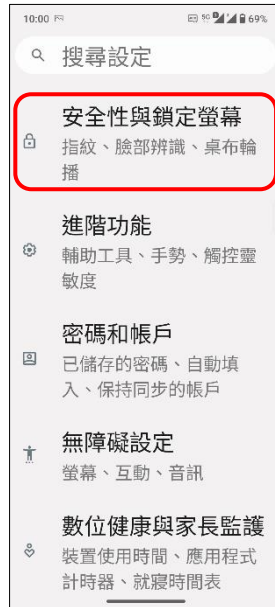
10:00 5G 69%

搜尋設定

安全性與鎖定螢幕
指紋、臉部辨識、桌布輪播

進階功能
輔助工具、手勢、觸控靈敏度

密碼和帳戶
已儲存的密碼、自動填入、保持同步的帳戶

無障礙設定
螢幕、互動、音訊

數位健康與家長監護
裝置使用時間、應用程式計時器、就寢時間表